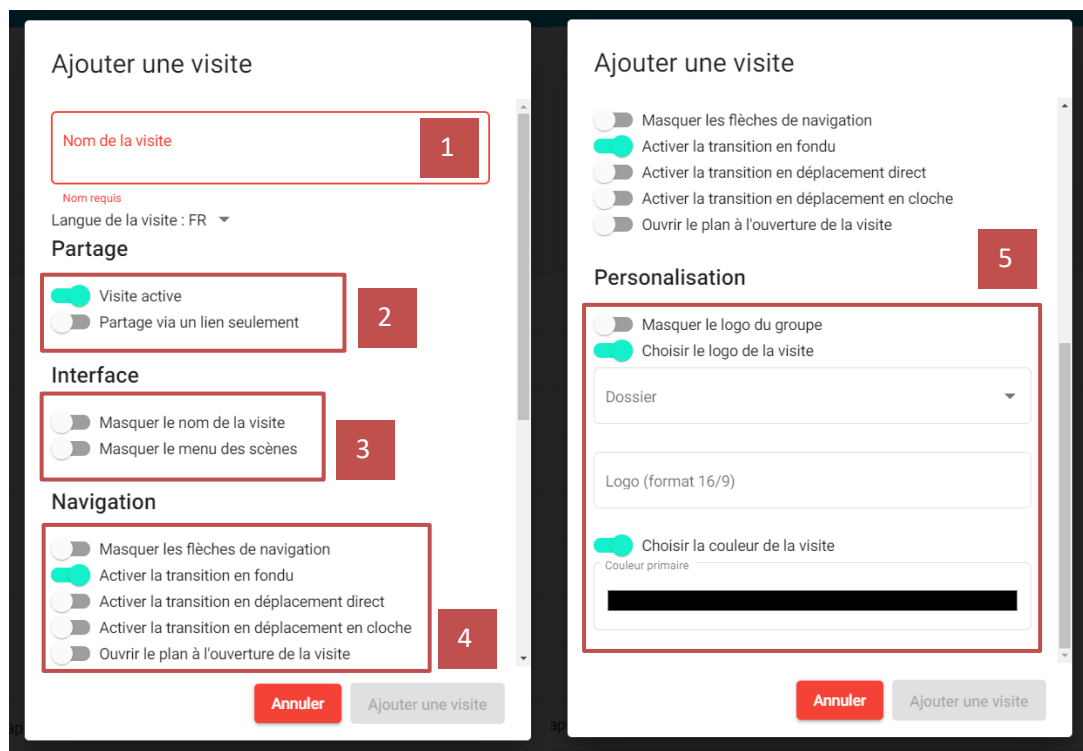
Ajouter une visite

Nom de la visite

1

Nom requis

Langue de la visite : FR

Partage

Visite active

Partage via un lien seulement

2

Interface

Masquer le nom de la visite

Masquer le menu des scènes

3

Navigation

Masquer les flèches de navigation

Activer la transition en fondu

Activer la transition en déplacement direct

Activer la transition en déplacement en cloche

Ouvrir le plan à l'ouverture de la visite

4

Annuler

Ajouter une visite

Ajouter une visite

Masquer les flèches de navigation

Activer la transition en fondu

Activer la transition en déplacement direct

Activer la transition en déplacement en cloche

Ouvrir le plan à l'ouverture de la visite

Personalisation

5

Masquer le logo du groupe

Choisir le logo de la visite

Dossier

Logo (format 16/9)

Choisir la couleur de la visite

Couleur primaire

Annuler

Ajouter une visite